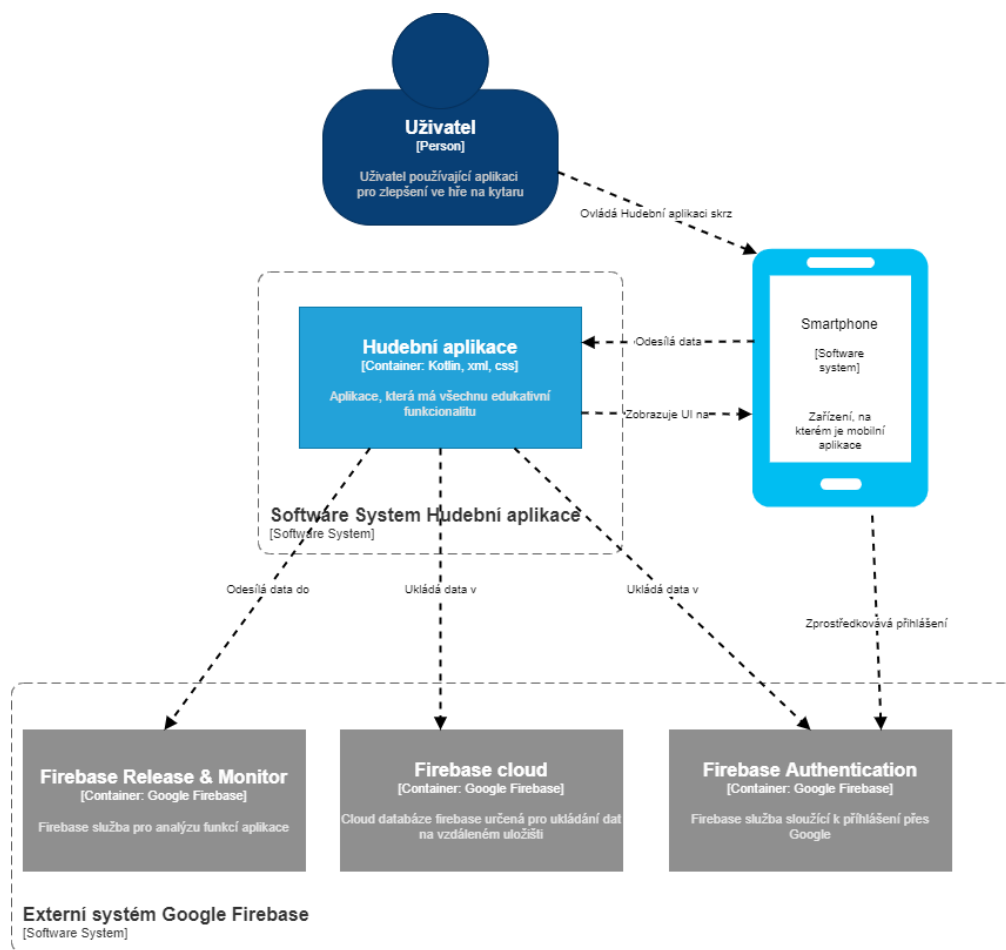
Uživatel
[Person]

Uživatel používající aplikaci pro zlepšení ve hře na kytaru

Ovládá Hudební aplikaci skrz

Smartphone

[Software system]

Zařízení, na kterém je mobilní aplikace

Hudební aplikace
[Container: Kotlin, xml, css]

Aplikace, která má všechnu edukativní funkcionalitu

Odesílá data

Zobrazuje UI na

Software System Hudební aplikace
[Software System]

Odesílá data do

Ukládá data v

Ukládá data v

Zprostředkovává přihlášení

Firebase Release & Monitor
[Container: Google Firebase]

Firebase služba pro analýzu funkcí aplikace

Firebase cloud
[Container: Google Firebase]

Cloud databáze firebase určená pro ukládání dat na vzdáleném uložišti

Firebase Authentication
[Container: Google Firebase]

Firebase služba sloužící k přihlášení přes Google

Externí systém Google Firebase
[Software System]